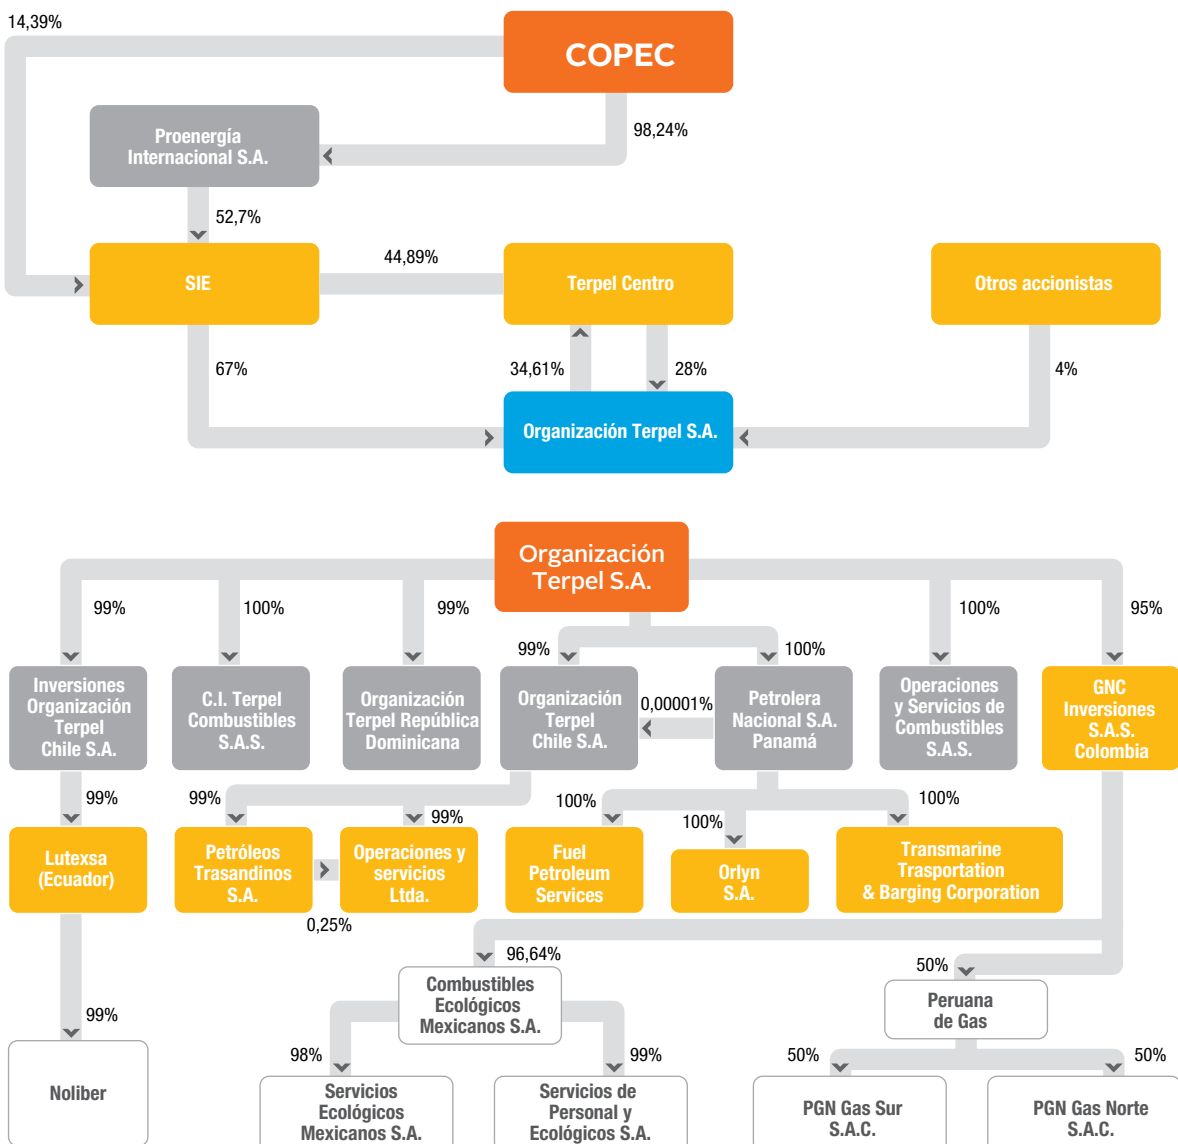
14,39%

COPEC

Proenergía Internacional S.A.

98,24%

52,7%

SIE

44,89%

Terpel Centro

Otros accionistas

67%

34,61%

28%

4%

Organización Terpel S.A.

Organización Terpel S.A.

99%

100%

99%

99%

100%

100%

95%

Inversiones Organización Terpel Chile S.A.

C.I. Terpel Combustibles S.A.S.

Organización Terpel República Dominicana

Organización Terpel Chile S.A.

0,00001%

Petrolera Nacional S.A. Panamá

Operaciones y Servicios de Combustibles S.A.S.

GNC Inversiones S.A.S. Colombia

99%

99%

99%

100%

100%

100%

Lutexsa (Ecuador)

Petróleos Trasandinos S.A.

Operaciones y servicios Ltda.

Fuel Petroleum Services

Orlyn S.A.

Transmarine Trasportation & Barging Corporation

0,25%

96,64%

50%

Combustibles Ecológicos Mexicanos S.A.

Peruana de Gas

99%

98%

99%

50%

50%

Noliber

Servicios Ecológicos Mexicanos S.A.

Servicios de Personal y Ecológicos S.A.

PGN Gas Sur S.A.C.

PGN Gas Norte S.A.C.